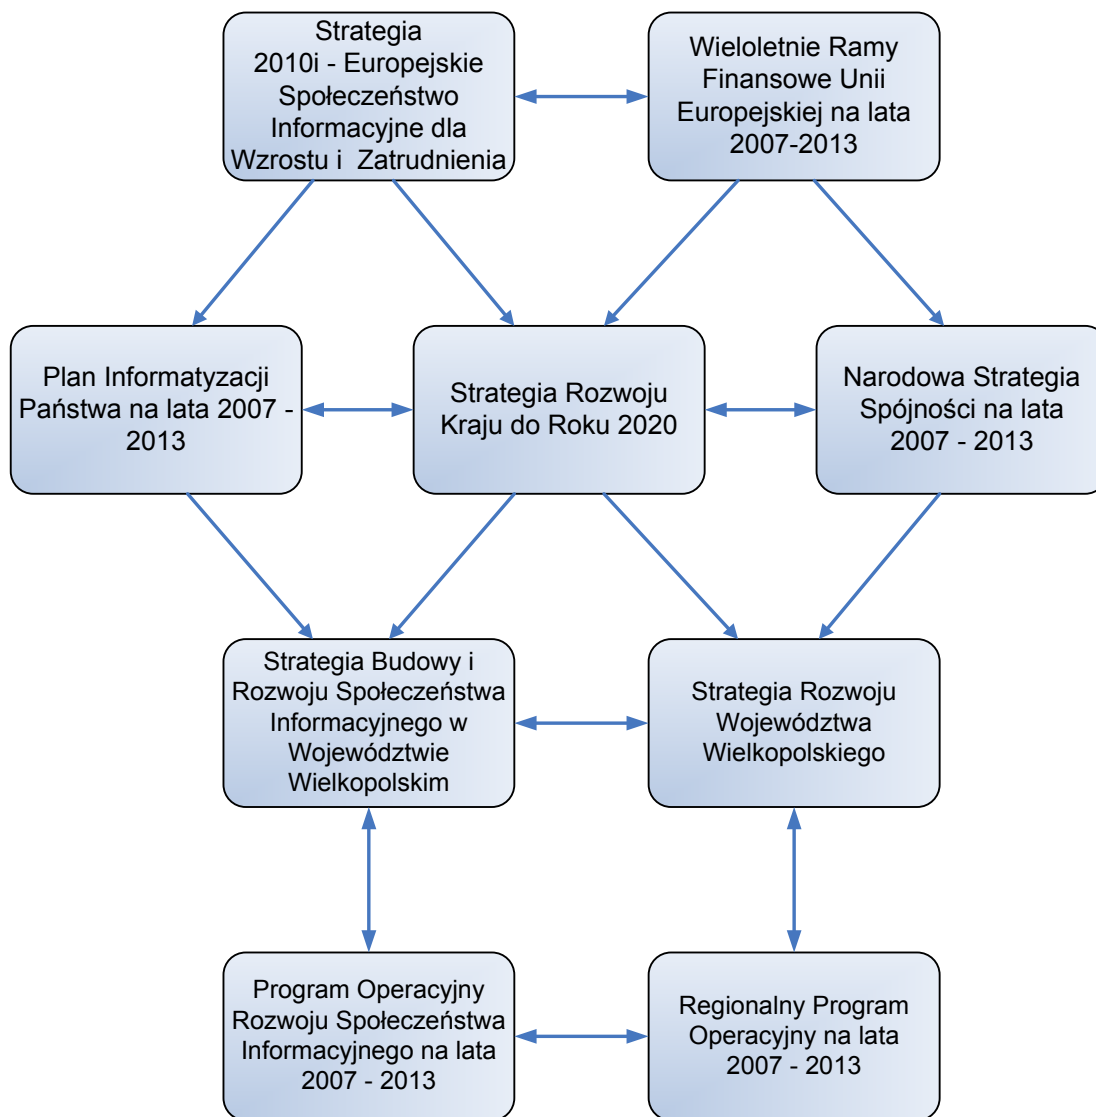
Strategia 2010i - Europejskie Społeczeństwo Informacyjne dla Wzrostu i Zatrudnienia

Wieloletnie Ramy Finansowe Unii Europejskiej na lata 2007-2013

Plan Informatyzacji Państwa na lata 2007 - 2013

Strategia Rozwoju Kraju do Roku 2020

Narodowa Strategia Spójności na lata 2007 - 2013

Strategia Budowy i Rozwoju Społeczeństwa Informacyjnego w Województwie Wielkopolskim

Strategia Rozwoju Województwa Wielkopolskiego

Program Operacyjny Rozwoju Społeczeństwa Informacyjnego na lata 2007 - 2013

Regionalny Program Operacyjny na lata 2007 - 2013